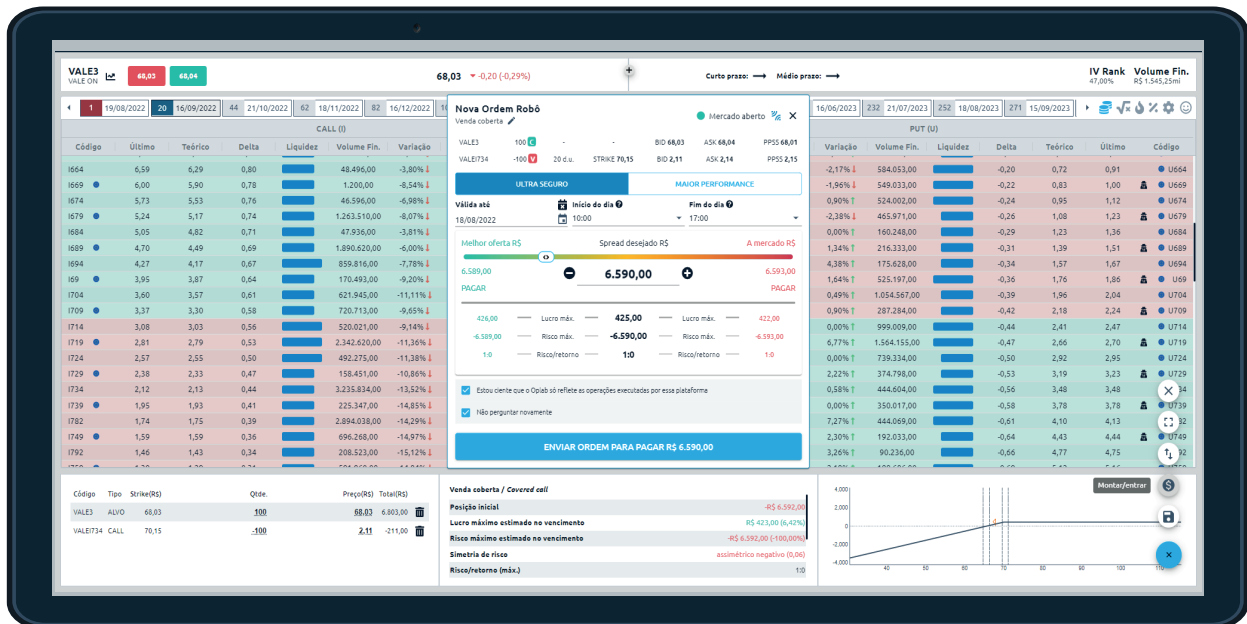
VALE3
VALE ON
68,03
68,04
68,03 ▼ -0,20 (-0,29%)
Curto prazo: ⟶ Médio prazo: ⟶
IV Rank
47,00%
Volume Fin.
R$ 1.545,25mi

1 19/08/2022 | 20 16/09/2022 | 44 21/10/2022 | 62 18/11/2022 | 82 16/12/2022
16/06/2023 | 232 21/07/2023 | 252 18/08/2023 | 271 15/09/2023

CALL (I)

| Código | Último | Teórico | Delta | Liquidez | Volume Fin. | Variação |
|---|---|---|---|---|---|---|
| I664 | 6,59 | 6,29 | 0,80 | | 48.496,00 | -3,80% |
| I669 | 6,00 | 5,90 | 0,78 | | 1.200,00 | -8,54% |
| I674 | 5,73 | 5,53 | 0,76 | | 46.596,00 | -4,98% |
| I679 | 5,24 | 5,17 | 0,74 | | 1.263.510,00 | -8,07% |
| I684 | 5,05 | 4,82 | 0,71 | | 47.936,00 | -3,81% |
| I689 | 4,70 | 4,49 | 0,69 | | 1.890.620,00 | -6,00% |
| I694 | 4,27 | 4,17 | 0,67 | | 859.816,00 | -7,78% |
| I69 | 3,95 | 3,87 | 0,64 | | 170.493,00 | -9,20% |
| I704 | 3,60 | 3,57 | 0,61 | | 621.945,00 | -11,11% |
| I709 | 3,37 | 3,30 | 0,58 | | 720.713,00 | -9,65% |
| I714 | 3,08 | 3,03 | 0,56 | | 520.021,00 | -9,14% |
| I719 | 2,81 | 2,79 | 0,53 | | 2.342.620,00 | -11,36% |
| I724 | 2,57 | 2,55 | 0,50 | | 492.275,00 | -11,38% |
| I729 | 2,38 | 2,33 | 0,47 | | 158.451,00 | -10,86% |
| I734 | 2,12 | 2,13 | 0,44 | | 3.235.834,00 | -13,52% |
| I739 | 1,95 | 1,93 | 0,41 | | 225.347,00 | -14,85% |
| I782 | 1,74 | 1,75 | 0,39 | | 2.894.038,00 | -14,29% |
| I749 | 1,59 | 1,59 | 0,36 | | 696.268,00 | -14,97% |
| I792 | 1,42 | 1,43 | 0,34 | | 208.523,00 | -15,12% |

PUT (U)

| Variação | Volume Fin. | Liquidez | Delta | Teórico | Último | Código |
|---|---|---|---|---|---|---|
| -2,17% | 584.053,00 | | -0,20 | 0,72 | 0,91 | U664 |
| -1,96% | 549.033,00 | | -0,22 | 0,83 | 1,00 | U669 |
| 0,90% | 524.002,00 | | -0,24 | 0,95 | 1,12 | U674 |
| -2,38% | 465.971,00 | | -0,26 | 1,08 | 1,23 | U679 |
| 0,00% | 160.248,00 | | -0,28 | 1,22 | 1,40 | U684 |
| 1,34% | 216.333,00 | | -0,31 | 1,39 | 1,51 | U689 |
| 4,38% | 175.628,00 | | -0,33 | 1,56 | 1,67 | U694 |
| 1,64% | 525.197,00 | | -0,36 | 1,76 | 1,86 | U69 |
| 0,49% | 1.054.567,00 | | -0,39 | 1,96 | 2,04 | U704 |
| 0,00% | 287.284,00 | | -0,41 | 2,18 | 2,24 | U709 |
| 0,00% | 999.009,00 | | -0,44 | 2,41 | 2,47 | U714 |
| 6,77% | 1.564.155,00 | | -0,47 | 2,66 | 2,70 | U719 |
| 0,00% | 739.334,00 | | -0,50 | 2,92 | 2,95 | U724 |
| 2,22% | 374.798,00 | | -0,53 | 3,19 | 3,21 | U729 |
| 0,58% | 444.604,00 | | -0,56 | 3,48 | 3,50 | U734 |
| 0,00% | 350.017,00 | | -0,58 | 3,77 | 3,80 | U739 |
| 7,27% | 444.069,00 | | -0,61 | 4,10 | 4,13 | U744 |
| 2,30% | 192.033,00 | | -0,64 | 4,43 | 4,44 | U749 |
| 3,26% | 90.236,00 | | -0,66 | 4,77 | 4,75 | U754 |

Nova Ordem Robô
Venda coberta
Mercado aberto
VALE3 100 C - - BID 68,03 ASK 68,04 PPSS 68,01
VALEI734 -100 V 20 d.u. STRIKE 70,15 BID 2,11 ASK 2,14 PPSS 2,15
ULTRA SEGURO | MAIOR PERFORMANCE
Válida até 18/08/2022
Início do dia 10:00
Fim do dia 17:00
Melhor oferta R$ | Spread desejado R$ | A mercado R$
6.589,00 | 6.590,00 | 6.593,00
PAGAR | PAGAR
426,00 — Lucro máx. — 425,00 — Lucro máx. — 422,00
-6.589,00 — Risco máx. — -6.590,00 — Risco máx. — -6.593,00
1:0 — Risco/retorno — 1:0 — Risco/retorno — 1:0
Estou ciente que o Oplab só reflete as operações executadas por essa plataforma
Não perguntar novamente
ENVIAR ORDEM PARA PAGAR R$ 6.590,00

| Código | Tipo | Strike(R$) | Qtde. | Preço(R$) | Total(R$) |
|---|---|---|---|---|---|
| VALE3 | ALVO | 68,03 | 100 | 68,03 | 6.803,00 |
| VALEI734 | CALL | 70,15 | -100 | 2,11 | -211,00 |

Venda coberta / Covered call
Posição inicial -R$ 6.592,00
Lucro máximo estimado no vencimento R$ 423,00 (6,42%)
Risco máximo estimado no vencimento -R$ 6.592,00 (-100,00%)
Simetria de risco assimétrico negativo (0,06)
Risco/retorno (máx.) 1:0

4,000
2,000
0
-2,000
-4,000
40 50 60 70 80 90 100
Montar/entrar